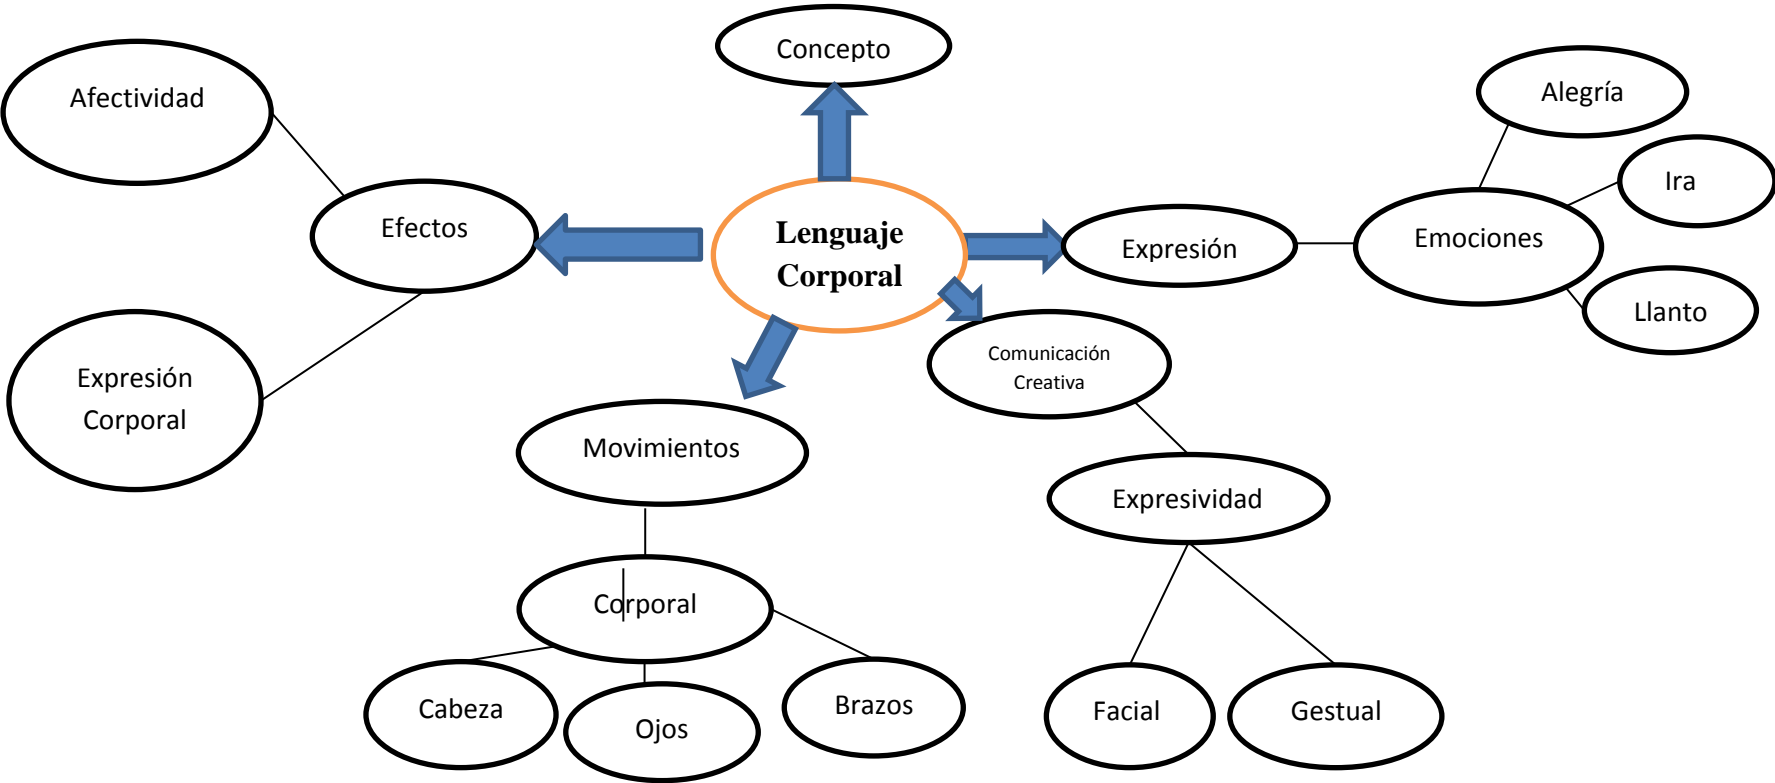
Lenguaje Corporal

Concepto

Afectividad

Efectos

Expresión Corporal

Expresión

Emociones

Alegría

Ira

Llanto

Comunicación Creativa

Expresividad

Facial

Gestual

Movimientos

Corporal

Cabeza

Ojos

Brazos